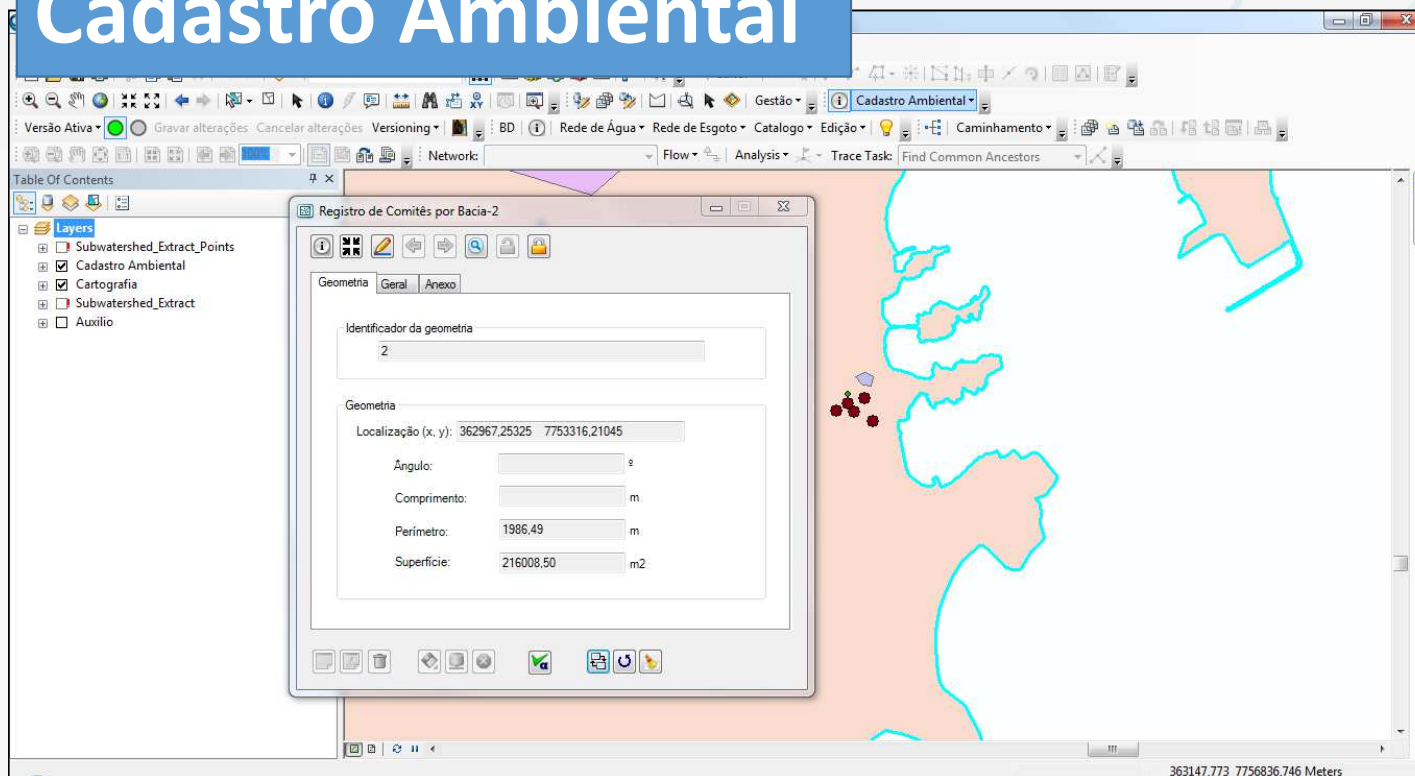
Cadastro Ambiental

Gestão ▾ Cadastro Ambiental ▾

Versão Ativa ▾ Gravar alterações Cancelar alterações Versioning ▾ BD Rede de Água ▾ Rede de Esgoto ▾ Catalogo ▾ Edição ▾ Caminhamento ▾

Network: Flow ▾ Analysis ▾ Trace Task: Find Common Ancestors

Table Of Contents

Layers
Subwatershed_Extract_Points
Cadastro Ambiental
Cartografia
Subwatershed_Extract
Auxilio

Registro de Comitês por Bacia-2

Geometria Geral Anexo

Identificador da geometria
2

Geometria
Localização (x, y): 362967,25325 7753316,21045
Ângulo: º
Comprimento: m
Perímetro: 1986,49 m
Superfície: 216008,50 m2

363147.773 7756836.746 Meters